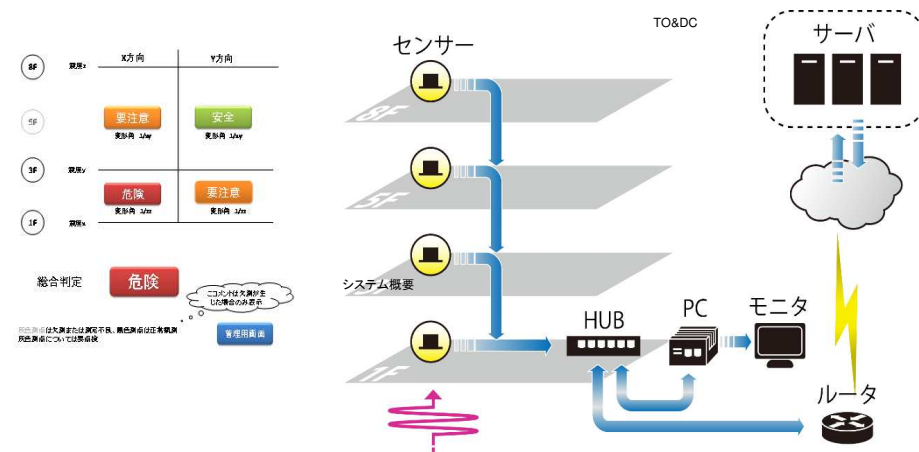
8F
X方向
Y方向
要注意
安全
5F
変形角 1/xy
変形角 1/xy
3F
危険
要注意
変形角 1/zz
変形角 1/zz
1F
総合判定
危険
コメントは欠測分を した場合のみ表示
灰色表示は欠測または測定不良、黒色表示は正常観測 灰色表示については要点検
管理用画面
TO&DC
センサー
8F
5F
システム概要
3F
1F
サーバ
HUB
PC
モニタ
ルータ